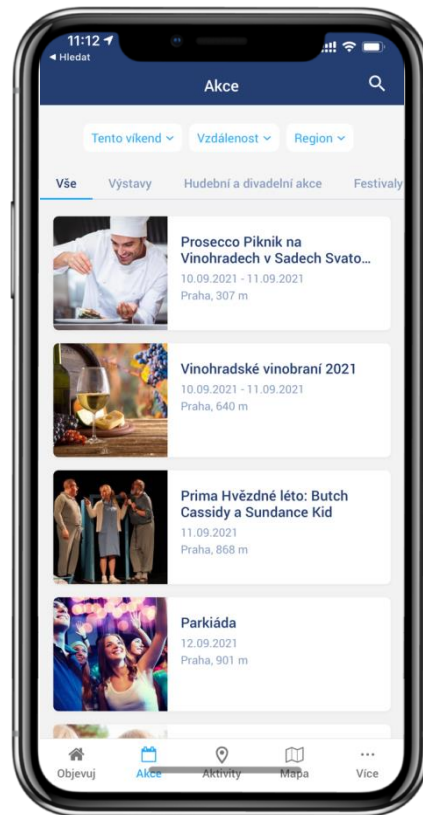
11:12
◂ Hledat

Akce

Tento víkend ⌄ Vzdálenost ⌄ Region ⌄

Vše Výstavy Hudební a divadelní akce Festivaly

Prosecco Piknik na Vinohradech v Sadech Svato...
10.09.2021 - 11.09.2021
Praha, 307 m

Vinohradské vinobraní 2021
10.09.2021 - 11.09.2021
Praha, 640 m

Prima Hvězdné léto: Butch Cassidy a Sundance Kid
11.09.2021
Praha, 868 m

Parkiáda
12.09.2021
Praha, 901 m

Objevuj Akce Aktivity Mapa Více